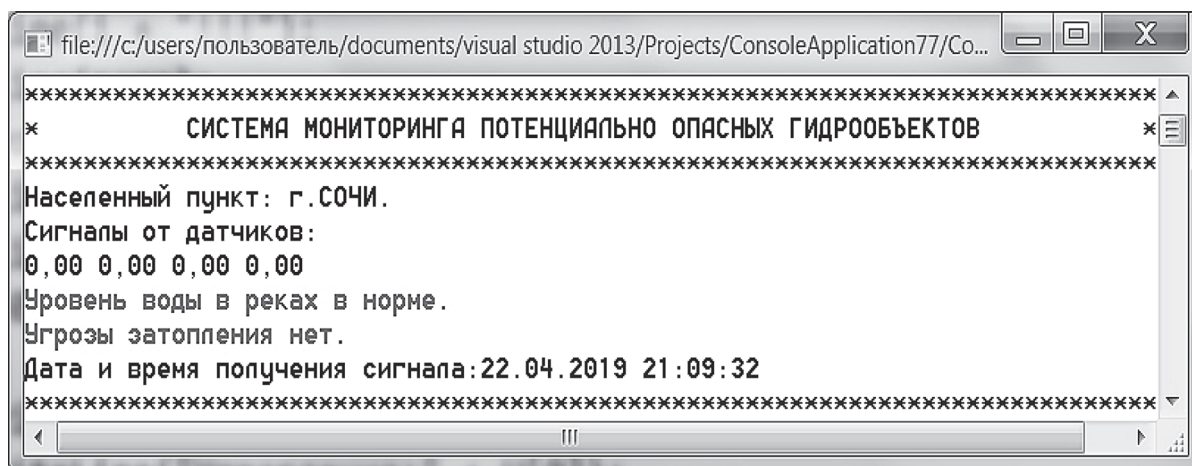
file:///c:/users/пользователь/documents/visual studio 2013/Projects/ConsoleApplication77/Co...

********************************************************************************
*          СИСТЕМА МОНИТОРИНГА ПОТЕНЦИАЛЬНО ОПАСНЫХ ГИДРООБЪЕКТОВ          *
********************************************************************************
Населенный пункт: г.СОЧИ.
Сигналы от датчиков:
0,00 0,00 0,00 0,00
Уровень воды в реках в норме.
Угрозы затопления нет.
Дата и время получения сигнала:22.04.2019 21:09:32
********************************************************************************